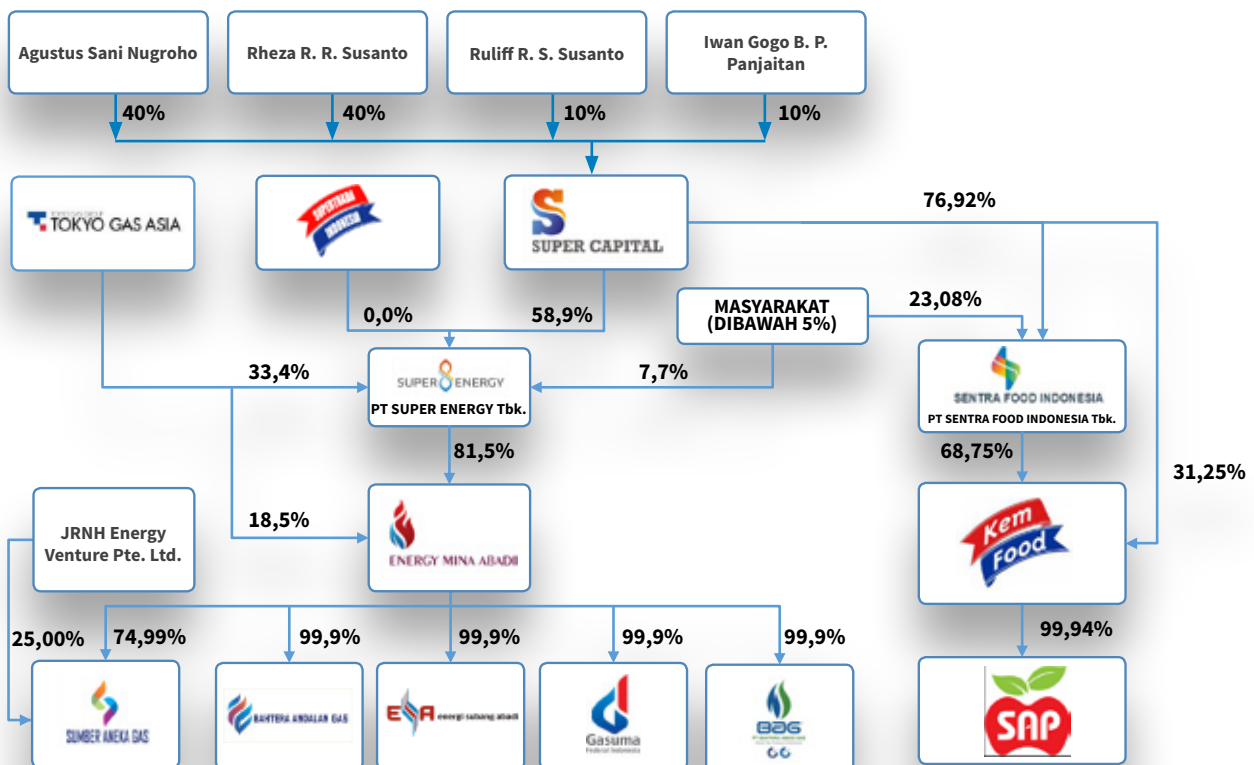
Agustus Sani Nugroho

Rheza R. R. Susanto

Ruliff R. S. Susanto

Iwan Gogo B. P. Panjaitan

40%

40%

10%

10%

TOKYO GAS ASIA

SUPERTAMA INDONESIA

SUPER CAPITAL

76,92%

0,0%

58,9%

MASYARAKAT (DIBAWAH 5%)

23,08%

33,4%

SUPER ENERGY

PT SUPER ENERGY Tbk.

7,7%

SENTRA FOOD INDONESIA

PT SENTRA FOOD INDONESIA Tbk.

81,5%

68,75%

31,25%

JRNH Energy Venture Pte. Ltd.

18,5%

ENERGY MINA ABADI

Kem Food

25,00%

74,99%

99,9%

99,9%

99,9%

99,9%

99,94%

SUMBER ANEKA GAS

BAHTERA ANDALAN GAS

ESA energi sakang abadi

Gasuma Federal Indonesia

BAG

SAP